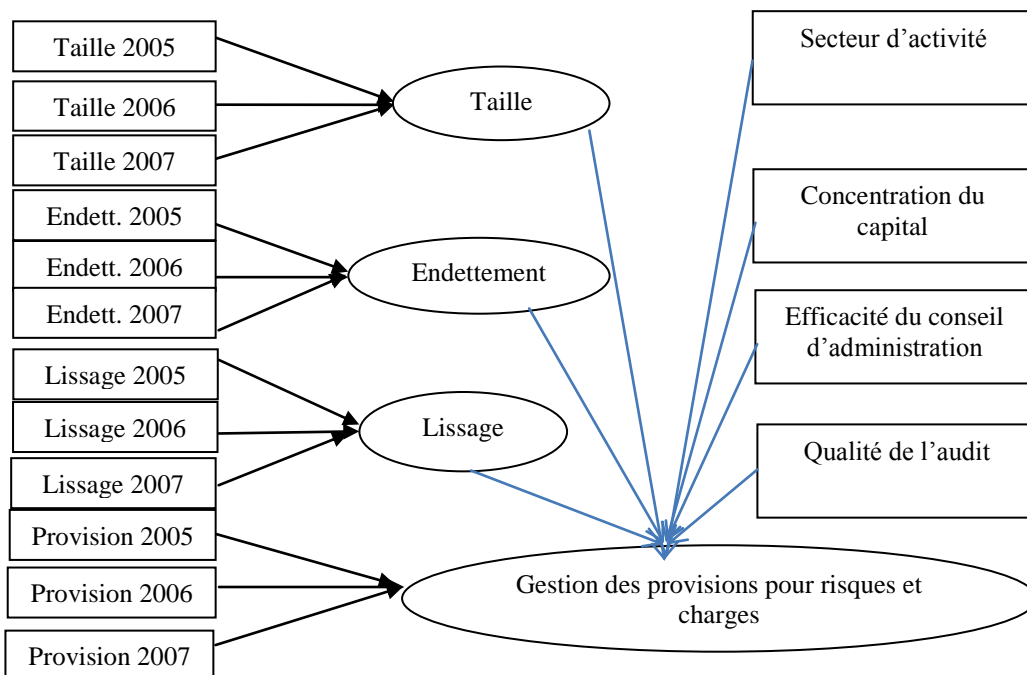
Taille 2005
Taille 2006
Taille 2007
Taille

Endett. 2005
Endett. 2006
Endett. 2007
Endettement

Lissage 2005
Lissage 2006
Lissage 2007
Lissage

Provision 2005
Provision 2006
Provision 2007

Secteur d'activité
Concentration du capital
Efficacité du conseil d'administration
Qualité de l'audit

Gestion des provisions pour risques et charges